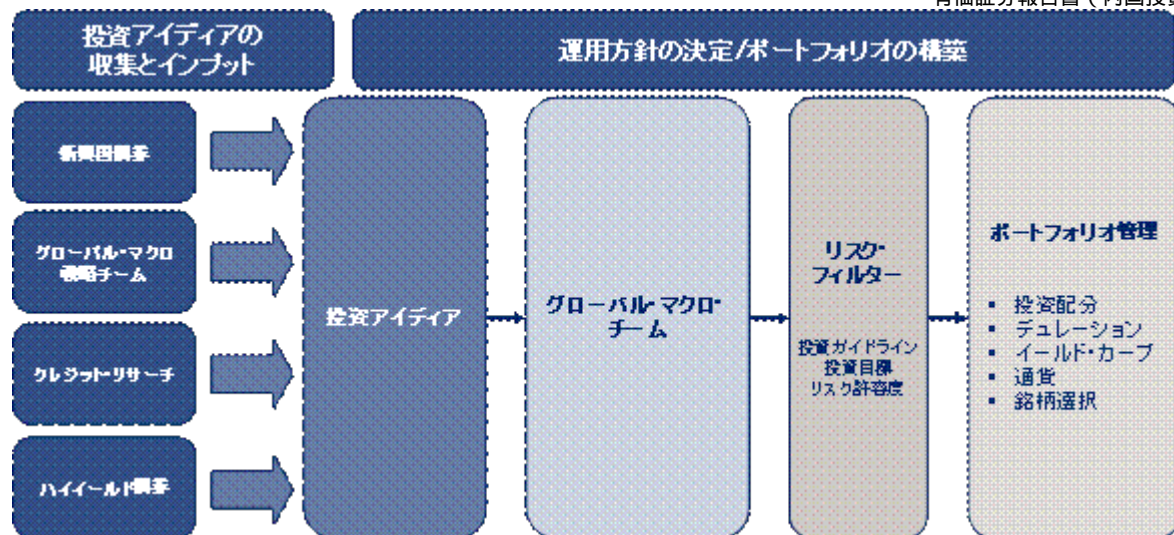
有価証券報告書（内国投

投資アイディアの収集とインプット

運用方針の決定/ポートフォリオの構築

新興国調査

グローバル・マクロ戦略チーム

クレジット・リサーチ

ハイイールド調査

投資アイディア

グローバル・マクロ・チーム

リスク・フィルター

投資ガイドライン
投資目標
リスク許容度

ポートフォリオ管理

• 投資配分
• デュレーション
• イールド・カーブ
• 通貨
• 銘柄選択